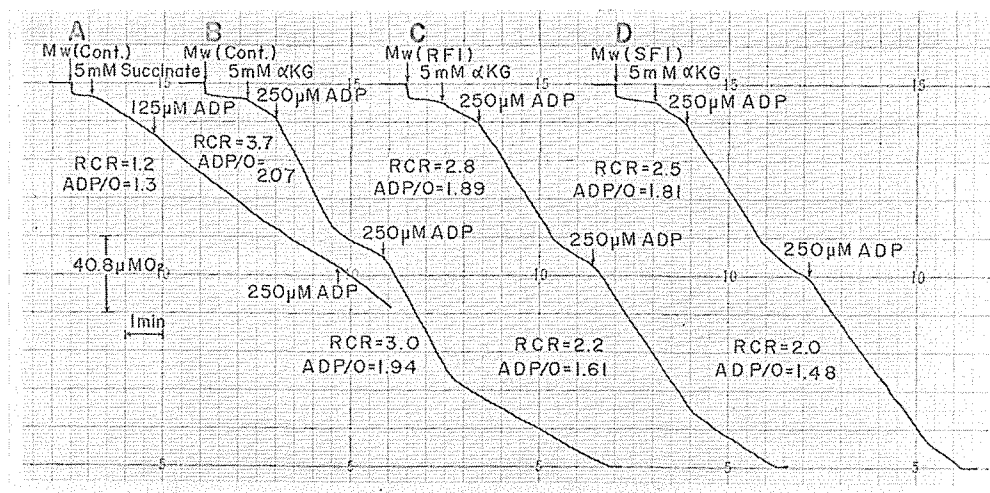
A
Mw (Cont.)
5 mM Succinate
125μM ADP
RCR=1.2
ADP/O=1.3
40.8μMO$_2$
1min
250μM ADP

B
Mw (Cont.)
5mM αKG
250μM ADP
RCR=3.7
ADP/O=2.07
250μM ADP
RCR=3.0
ADP/O=1.94

C
Mw (RFI)
5 mM αKG
250μM ADP
RCR=2.8
ADP/O=1.89
250μM ADP
RCR=2.2
ADP/O=1.61

D
Mw (SFI)
5 mM αKG
250μM ADP
RCR=2.5
ADP/O=1.81
250μM ADP
RCR=2.0
ADP/O=1.48

15
15
15
15
10
10
10
10
5
5
5
5
5